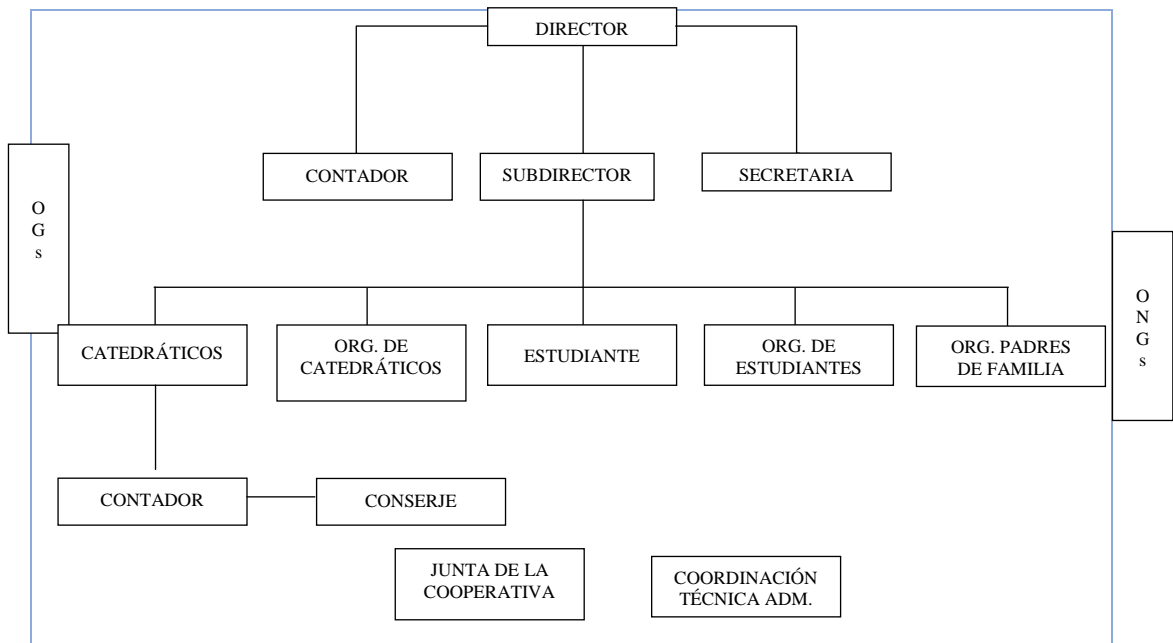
DIRECTOR

CONTADOR

SUBDIRECTOR

SECRETARIA

O
G
s

O
N
G
s

CATEDRÁTICOS

ORG. DE CATEDRÁTICOS

ESTUDIANTE

ORG. DE ESTUDIANTES

ORG. PADRES DE FAMILIA

CONTADOR

CONSERJE

JUNTA DE LA COOPERATIVA

COORDINACIÓN TÉCNICA ADM.